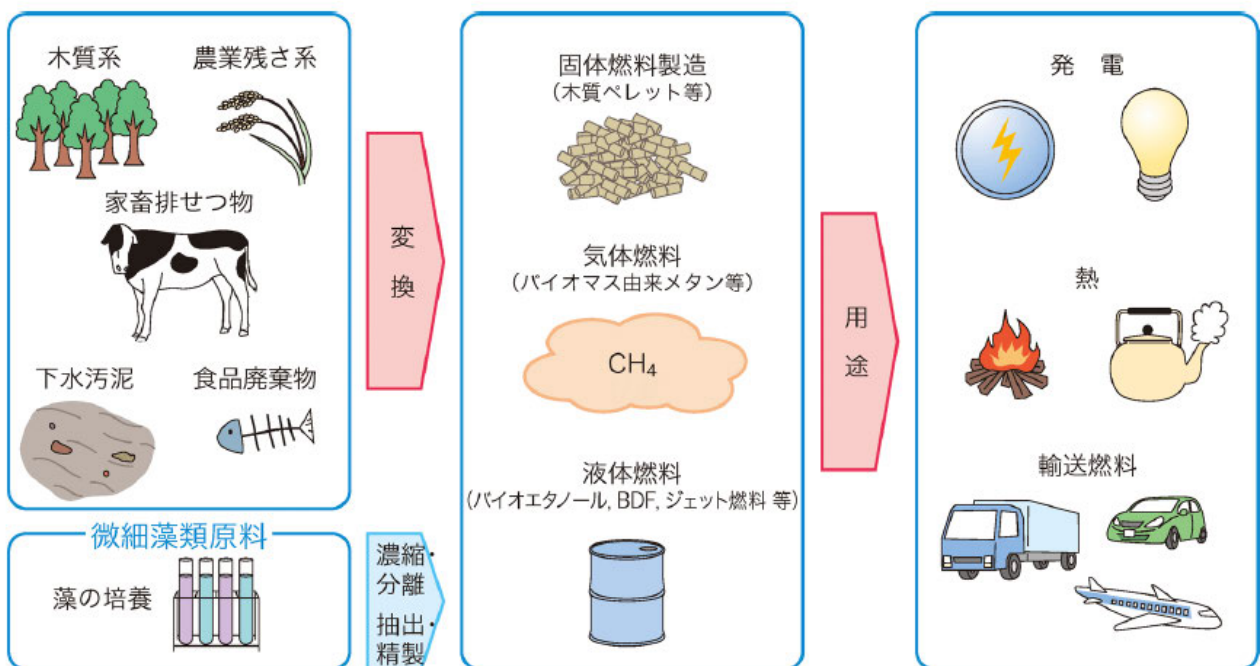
木質系

農業残さ系

家畜排せつ物

下水汚泥

食品廃棄物

微細藻類原料

藻の培養

変換

濃縮・分離

抽出・精製

固体燃料製造
（木質ペレット等）

気体燃料
（バイオマス由来メタン等）

$CH_4$

液体燃料
（バイオエタノール, BDF, ジェット燃料 等）

用途

発電

熱

輸送燃料